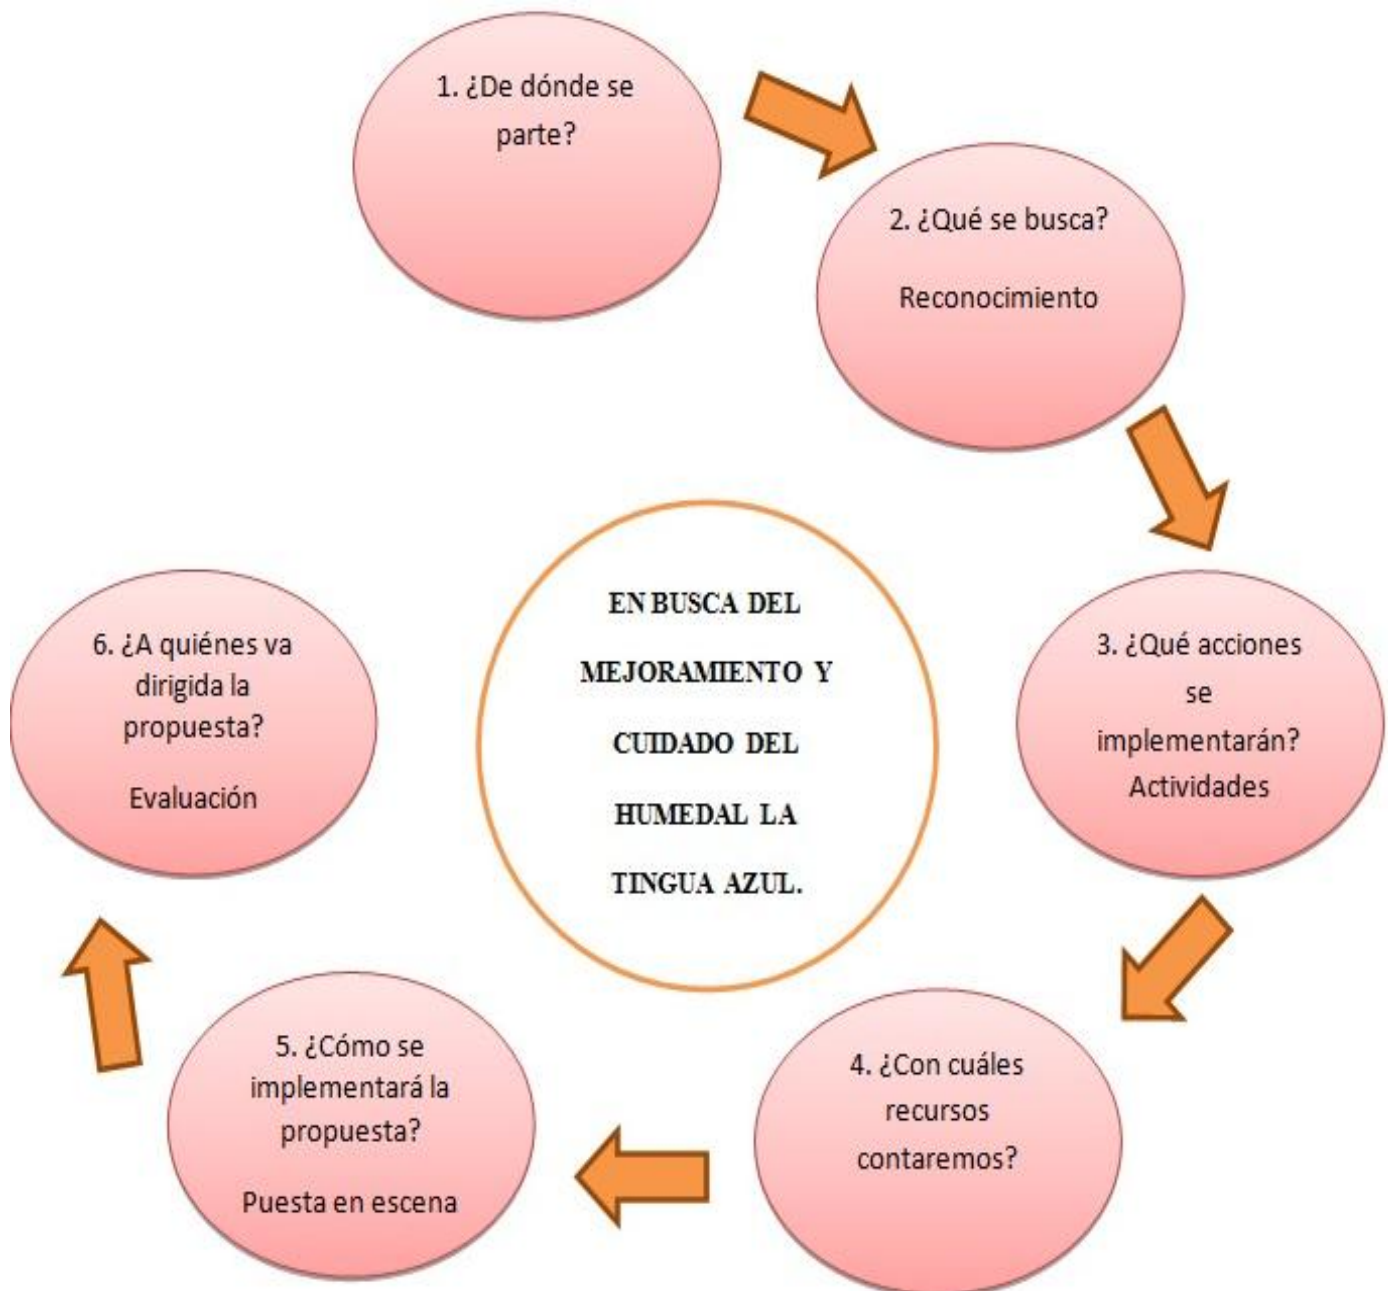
EN BUSCA DEL MEJORAMIENTO Y CUIDADO DEL HUMEDAL LA TINGUA AZUL.

1. ¿De dónde se parte?

2. ¿Qué se busca?

Reconocimiento

3. ¿Qué acciones se implementarán?
Actividades

4. ¿Con cuáles recursos contaremos?

5. ¿Cómo se implementará la propuesta?

Puesta en escena

6. ¿A quiénes va dirigida la propuesta?

Evaluación